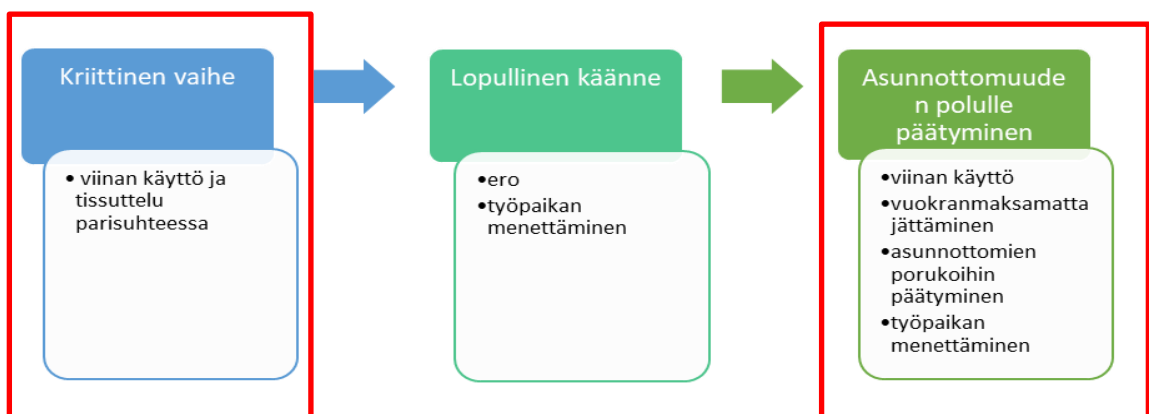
Kriittinen vaihe

• viinan käyttö ja tissuttelu parisuhteessa

Lopullinen käänne

•ero
•työpaikan menettäminen

Asunnottomuuden polulle päätyminen

•viinan käyttö
•vuokranmaksamatta jättäminen
•asunnottomien porukoihin päätyminen
•työpaikan menettäminen